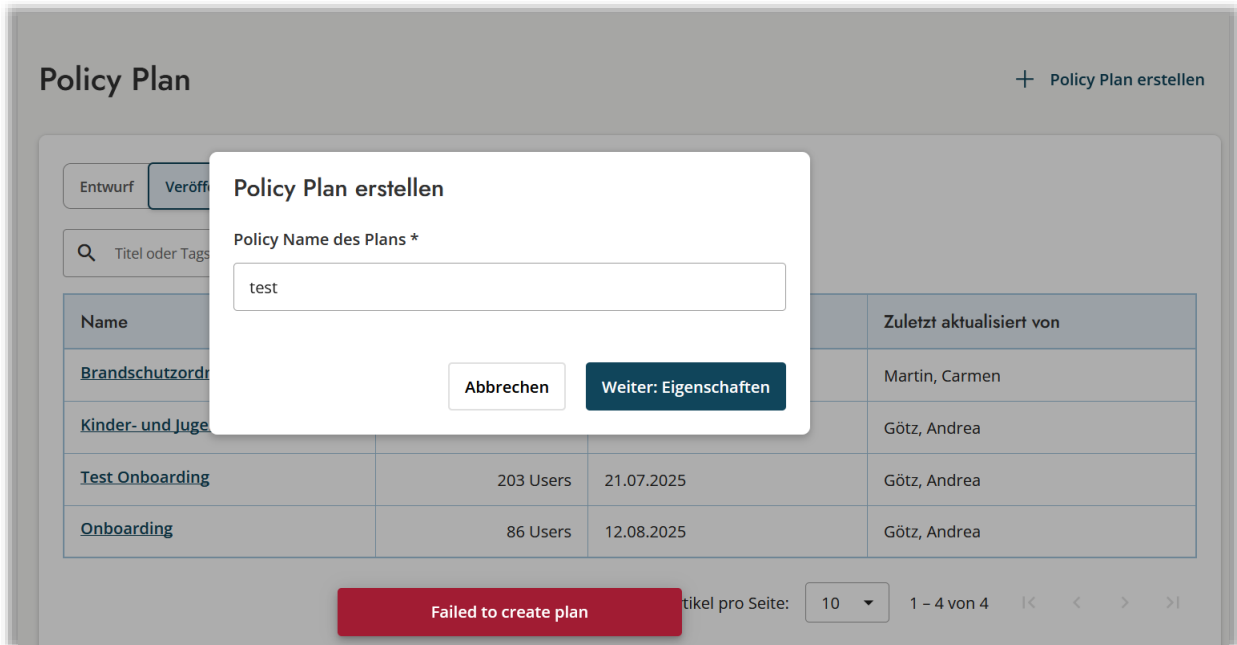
Policy Plan

+ Policy Plan erstellen

Entwurf | Veröff

Titel oder Tags

| Name | | | Zuletzt aktualisiert von |
|---|---|---|---|
| Brandschutzordn | | | Martin, Carmen |
| Kinder- und Juge | | | Götz, Andrea |
| Test Onboarding | 203 Users | 21.07.2025 | Götz, Andrea |
| Onboarding | 86 Users | 12.08.2025 | Götz, Andrea |

Policy Plan erstellen

Policy Name des Plans *

test

Abbrechen

Weiter: Eigenschaften

Failed to create plan

tikel pro Seite: 10

1 – 4 von 4